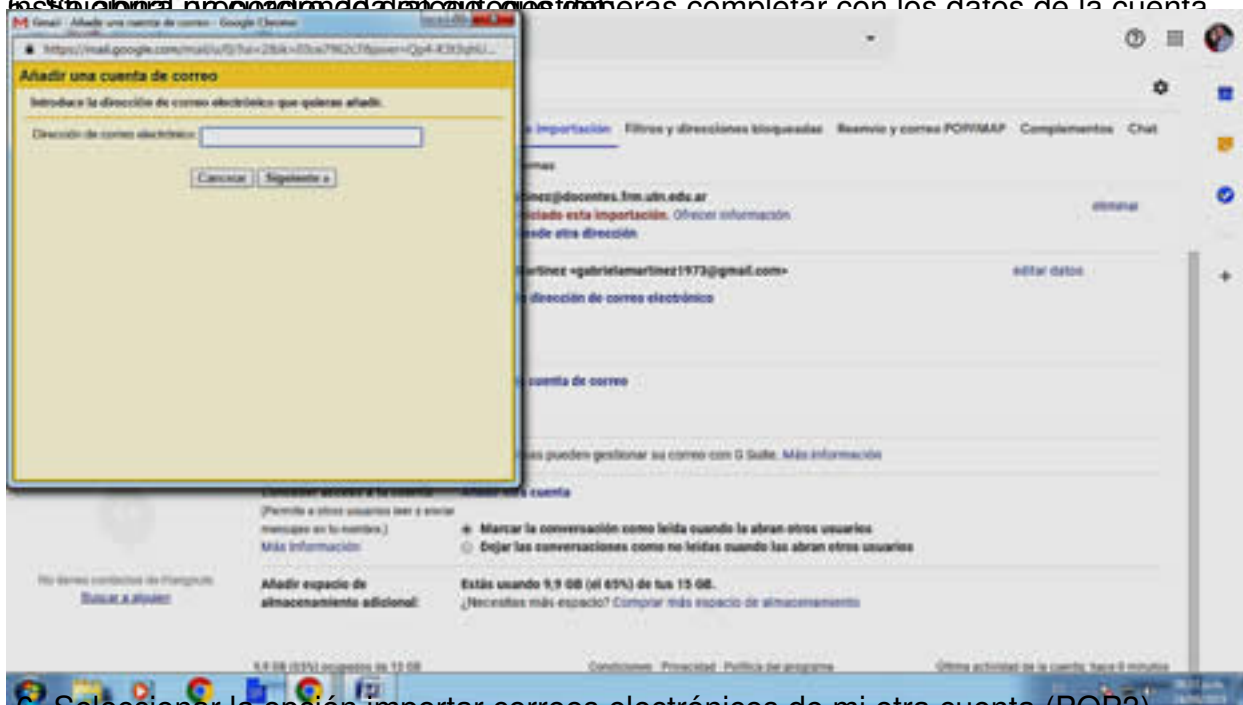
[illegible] deberas completar con los datos de la cuenta

Gmail - Añadir una cuenta de correo - Google Chrome

https://mail.google.com/mail/u/0/?ui=2&ik=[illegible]

Añadir una cuenta de correo

Introduce la dirección de correo electrónico que quieras añadir.

Dirección de correo electrónico:

Cancelar | Siguiente »

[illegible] importación Filtros y direcciones bloqueadas Reenvío y correo POP/IMAP Complementos Chat

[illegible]mez@docentes.frm.utn.edu.ar

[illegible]iciado esta importación. Ofrecer información

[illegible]sde otra dirección

eliminar

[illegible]artinez <gabrielamartinez1973@gmail.com>

editar datos

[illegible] dirección de correo electrónico

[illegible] cuenta de correo

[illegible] pueden gestionar su correo con G Suite. Más información

Conceder acceso a tu cuenta: Añadir otra cuenta

(Permite a otros usuarios leer y enviar mensajes en tu nombre.)

Más información

Marcar la conversación como leída cuando la abran otros usuarios

Dejar las conversaciones como no leídas cuando las abran otros usuarios

No tienes contactos de Hangouts

Buscar a alguien

Añadir espacio de almacenamiento adicional:

Estás usando 9,9 GB (el 65%) de tus 15 GB.

¿Necesitas más espacio? Comprar más espacio de almacenamiento

9,9 GB (65%) ocupados de 15 GB

Condiciones · Privacidad · Política del programa

Última actividad de la cuenta: hace 0 minutos

6. Seleccionar la opción importar correos electrónicos de mi otra cuenta (POP3)